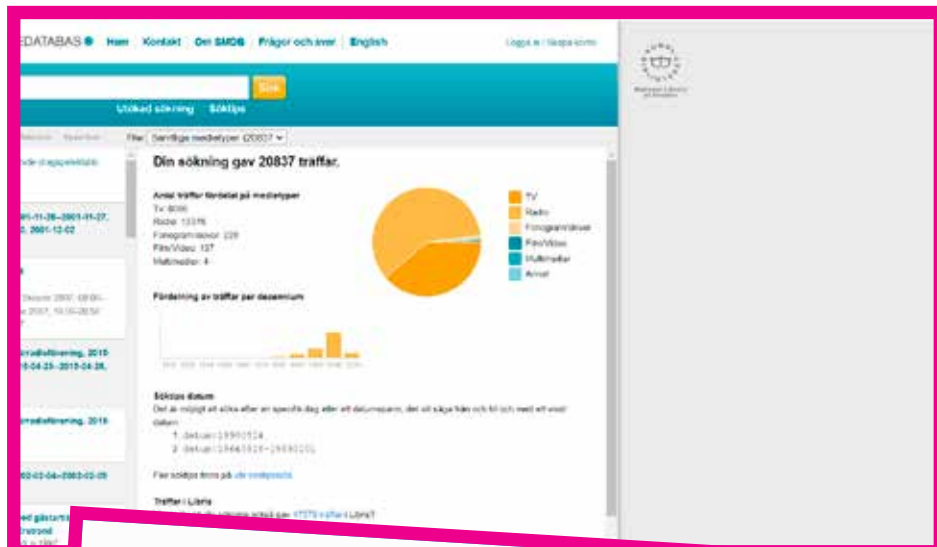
EDATABAS ● Hem | Kontakt | Om SMDB | Frågor och svar | English

Logga in / Skapa konto

Sök

Utökad sökning Söktips

Filter Samtliga mediatyper (20837)

Din sökning gav 20837 träffar.

Antal träffar fördelat på medietyper
Tv: 8096
Radio: 12376
Fonogram/skivor: 228
Film/Video: 127
Multimedier: 4

TV
Radio
Fonogram/skivor
Film/Video
Multimedier
Annat

Fördelning av träffar per decennium

Söktips datum
Det är möjligt att söka efter en specifik dag eller ett datumspann, det vill säga från och till och med ett visst datum:
1. datum:19900524
2. datum:19861010-19890101

Fler söktips finns på vår instruktionssida.

Träffar i Libris
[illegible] Libris?

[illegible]1-11-26--2001-11-27, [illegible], 2001-12-02

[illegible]radioföreningen, 2015 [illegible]04-23--2015-04-26,

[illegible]radioföreningen, 2015

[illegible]03-04--2003-03-05

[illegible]ed gästarb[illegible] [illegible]trond

Kungliga biblioteket